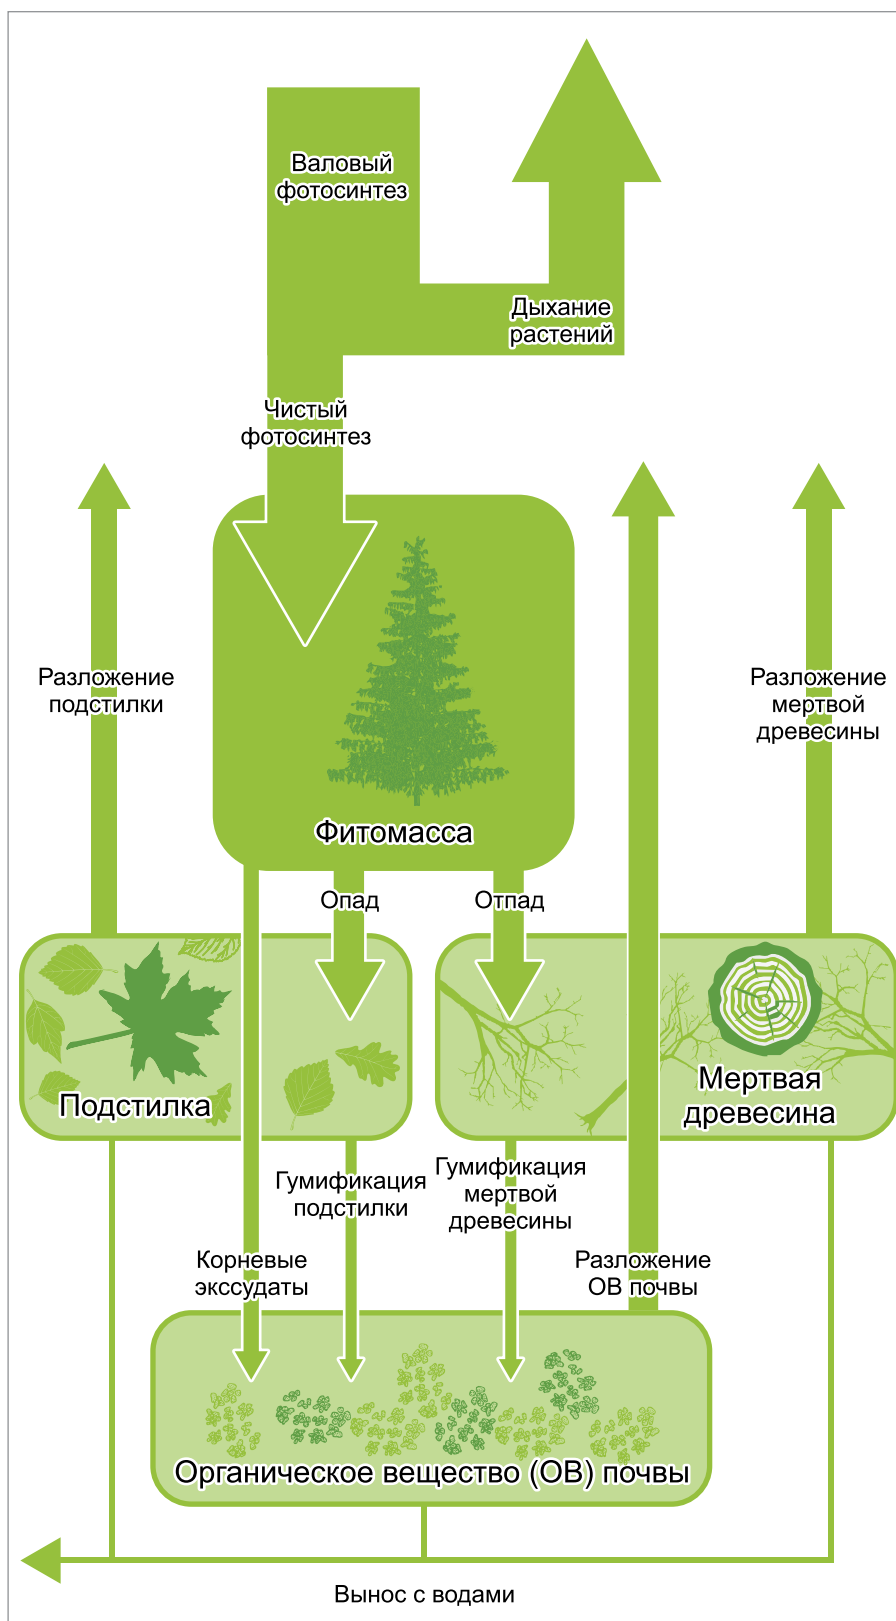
Валовый фотосинтез

Дыхание растений

Чистый фотосинтез

Разложение подстилки

Разложение мертвой древесины

Фитомасса

Опад

Отпад

Подстилка

Мертвая древесина

Гумификация подстилки

Гумификация мертвой древесины

Корневые экссудаты

Разложение ОВ почвы

Органическое вещество (ОВ) почвы

Вынос с водами